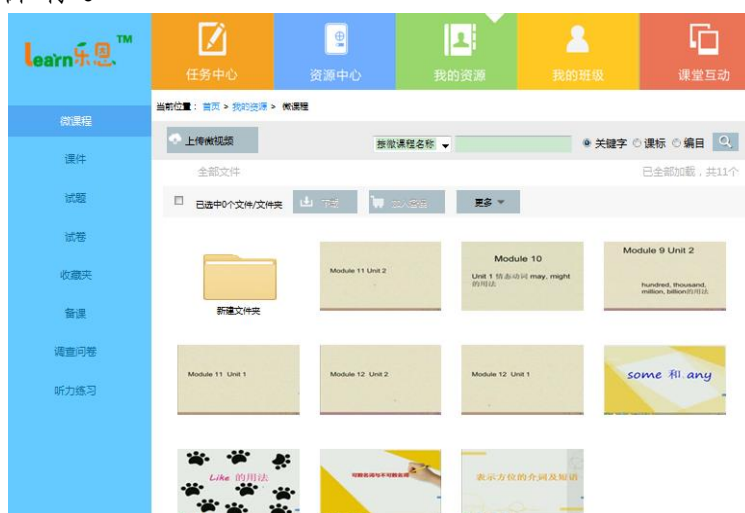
learn乐思™

任务中心
资源中心
我的资源
我的班级
课堂互动

微课程
课件
试题
试卷
收藏夹
备课
调查问卷
听力练习

当前位置： 首页 > 我的资源 > 微课程

上传微视频
按微课程名称
关键字 课标 编目

全部文件
已全部加载，共11个

已选中0个文件/文件夹
下载
放入书包
更多

新建文件夹

Module 11 Unit 2

Module 10
Unit 1 情态动词 may, might 的用法

Module 9 Unit 2
hundred, thousand, million, billion的用法

Module 11 Unit 1

Module 12 Unit 2

Module 12 Unit 1

some 和 any

Like 的用法

可数名词与不可数名词

表示方位的介词及短语